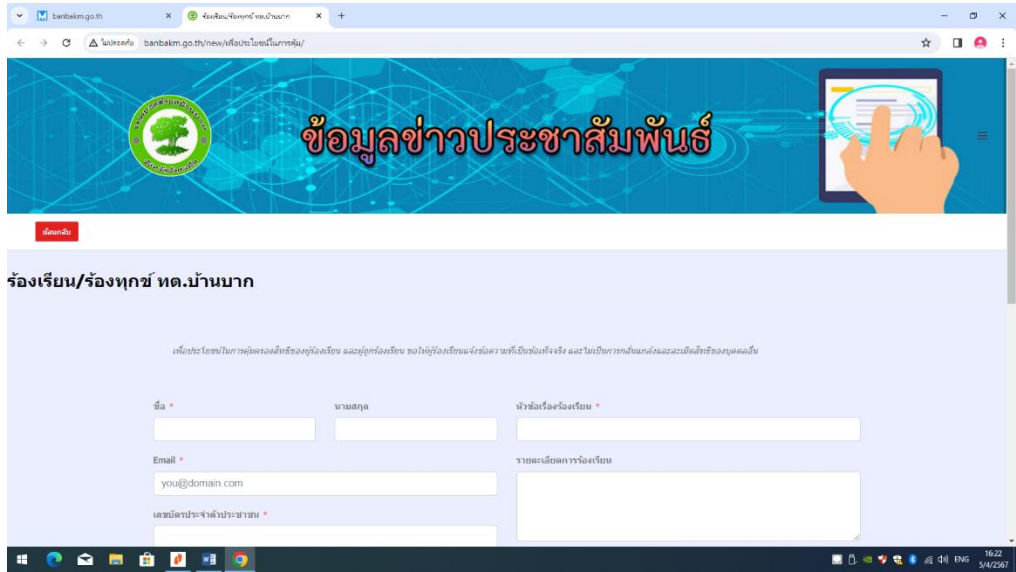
banbakm.go.th
ร้องเรียน/ร้องทุกข์ ทต.บ้านบาก
ไม่ปลอดภัย banbakm.go.th/new/เพื่อประโยชน์ในการคุ้ม/

ข้อมูลข่าวประชาสัมพันธ์

ย้อนกลับ

ร้องเรียน/ร้องทุกข์ ทต.บ้านบาก

เพื่อประโยชน์ในการคุ้มครองสิทธิของผู้ร้องเรียน และผู้ถูกร้องเรียน ขอให้ผู้ร้องเรียนแจ้งข้อความที่เป็นข้อเท็จจริง และไม่เป็นการกลั่นแกล้งและละเมิดสิทธิของบุคคลอื่น

ชื่อ *
นามสกุล
หัวข้อเรื่องร้องเรียน *
Email *
you@domain.com
รายละเอียดการร้องเรียน
เลขบัตรประจำตัวประชาชน *

ENG 16:22 5/4/2567